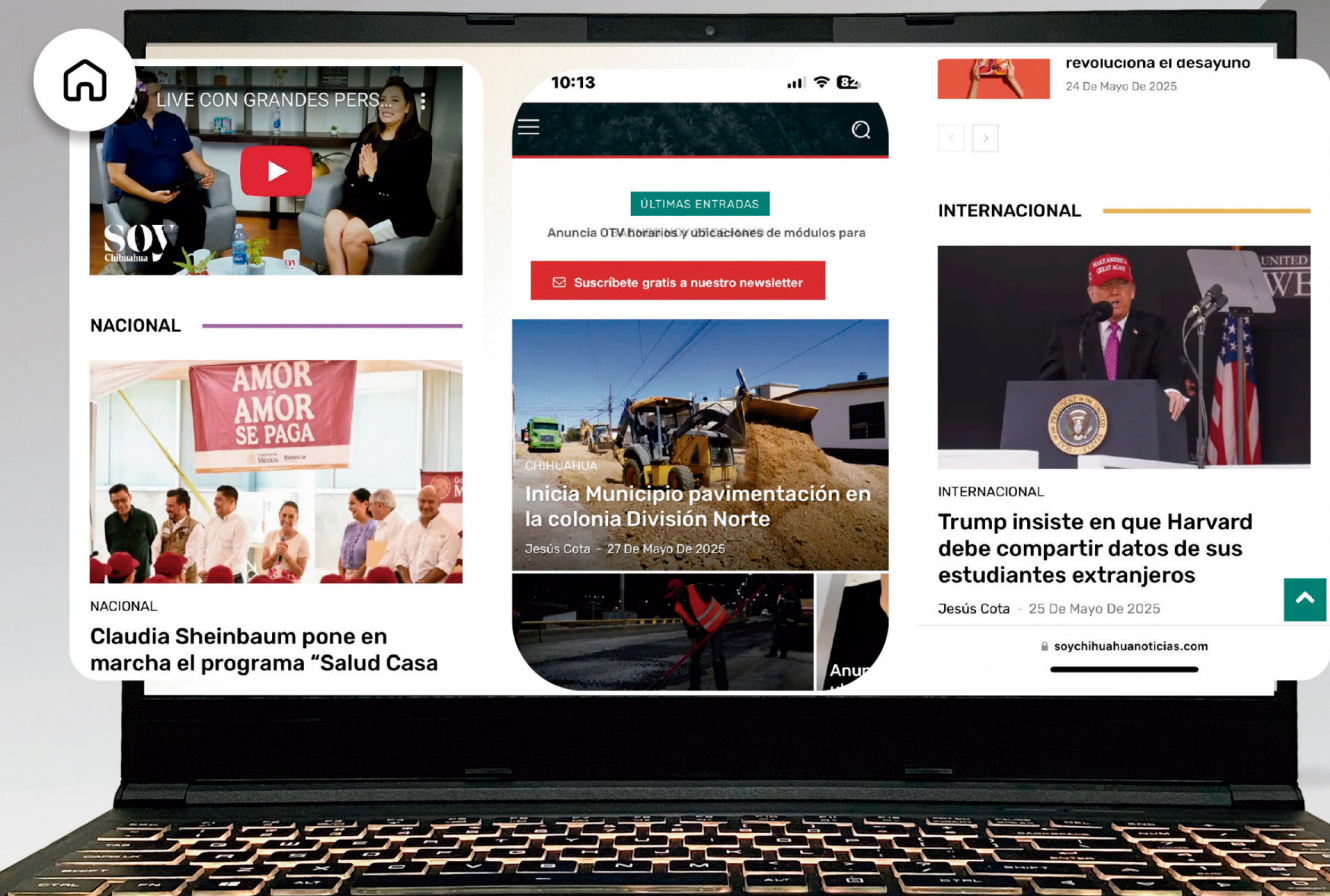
LIVE CON GRANDES PERS...

SOY Chihuahua

NACIONAL

AMOR CON AMOR SE PAGA

NACIONAL

Claudia Sheinbaum pone en marcha el programa “Salud Casa

10:13

ÚLTIMAS ENTRADAS

Anuncia OTV horarios y ubicaciones de módulos para

Suscríbete gratis a nuestro newsletter

CHIHUAHUA

Inicia Municipio pavimentación en la colonia División Norte

Jesús Cota - 27 De Mayo De 2025

Anun

revoluciona el desayuno

24 De Mayo De 2025

INTERNACIONAL

INTERNACIONAL

Trump insiste en que Harvard debe compartir datos de sus estudiantes extranjeros

Jesús Cota - 25 De Mayo De 2025

soychihuahuanoticias.com